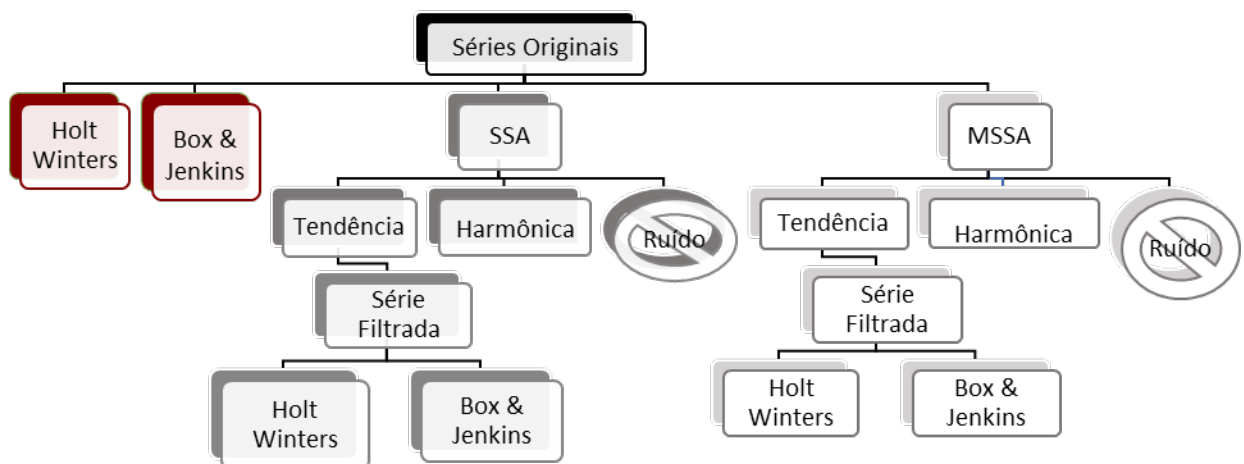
Séries Originais

Holt Winters

Box & Jenkins

SSA

Tendência

Harmônica

Ruído

Série Filtrada

Holt Winters

Box & Jenkins

MSSA

Tendência

Harmônica

Ruído

Série Filtrada

Holt Winters

Box & Jenkins